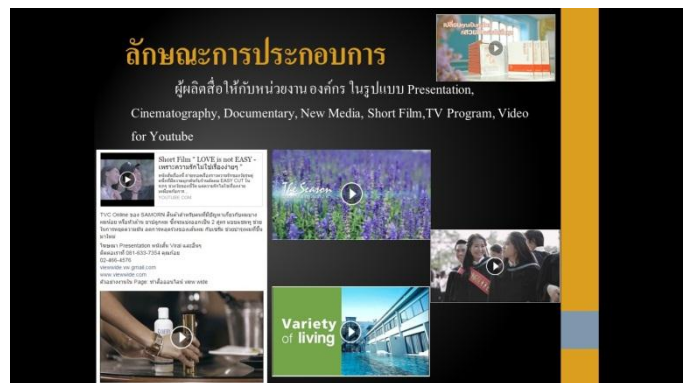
ลักษณะการประกอบการ

ผู้ผลิตสื่อให้กับหน่วยงาน องค์กร ในรูปแบบ Presentation, Cinematography, Documentary, New Media, Short Film,TV Program, Video for Youtube

Short Film " LOVE is not EASY - เพราะความรักไม่ใช่เรื่องง่ายๆ "

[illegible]

YOUTUBE.COM

TVC Online ของ SAMORN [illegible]

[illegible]

02-466-4576

viewwide.vw@gmail.com

www.viewwide.com

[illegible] Page: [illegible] view wide

The Season

Variety of living